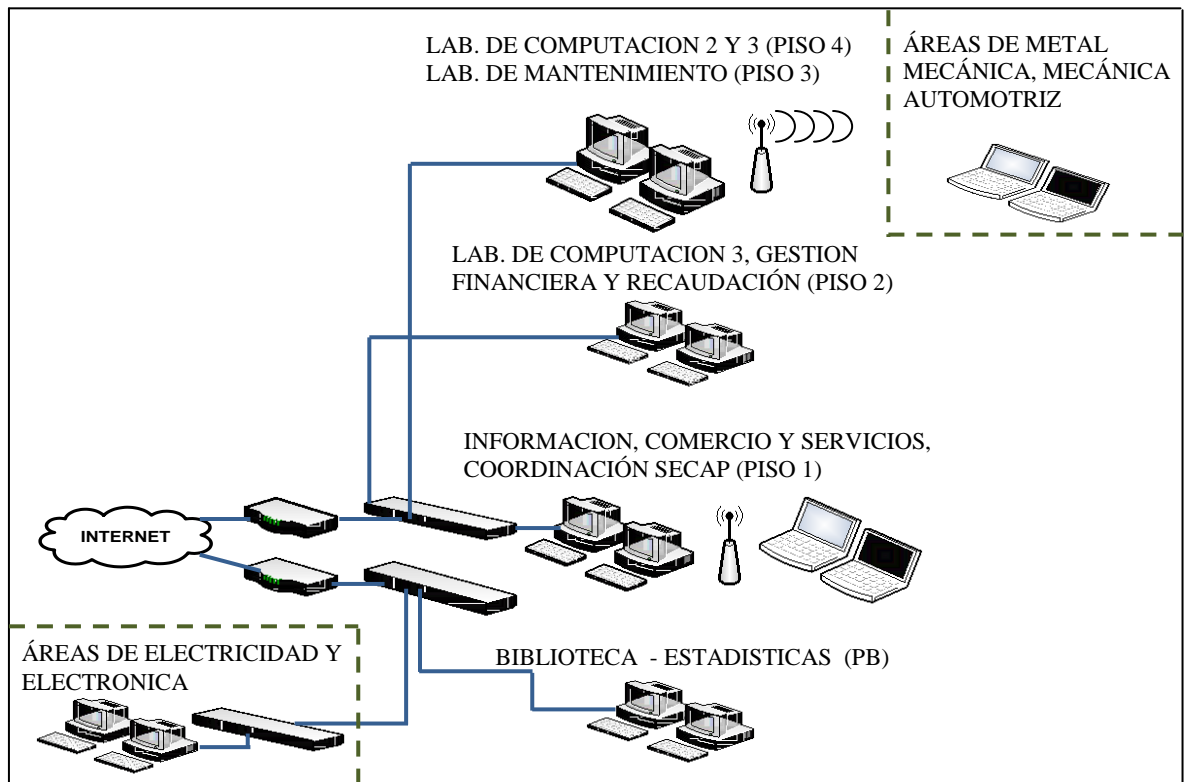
LAB. DE COMPUTACION 2 Y 3 (PISO 4)
LAB. DE MANTENIMIENTO (PISO 3)

ÁREAS DE METAL MECÁNICA, MECÁNICA AUTOMOTRIZ

LAB. DE COMPUTACION 3, GESTION FINANCIERA Y RECAUDACIÓN (PISO 2)

INFORMACION, COMERCIO Y SERVICIOS, COORDINACIÓN SECAP (PISO 1)

INTERNET

ÁREAS DE ELECTRICIDAD Y ELECTRONICA

BIBLIOTECA - ESTADISTICAS (PB)